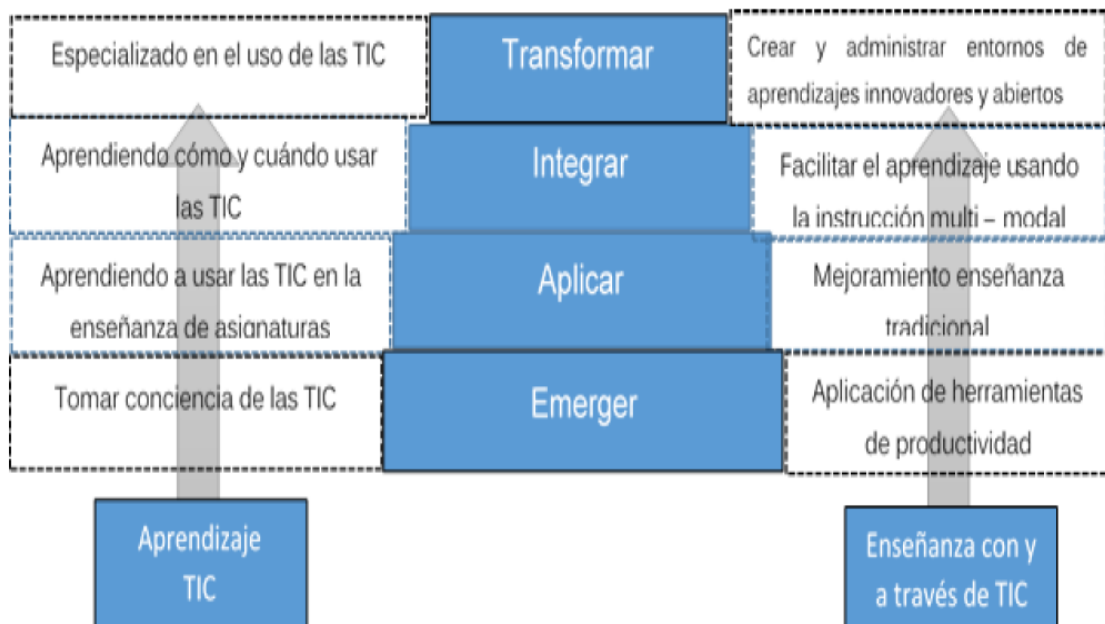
Especializado en el uso de las TIC

Transformar

Crear y administrar entornos de aprendizajes innovadores y abiertos

Aprendiendo cómo y cuándo usar las TIC

Integrar

Facilitar el aprendizaje usando la instrucción multi – modal

Aprendiendo a usar las TIC en la enseñanza de asignaturas

Aplicar

Mejoramiento enseñanza tradicional

Tomar conciencia de las TIC

Emerger

Aplicación de herramientas de productividad

Aprendizaje TIC

Enseñanza con y a través de TIC